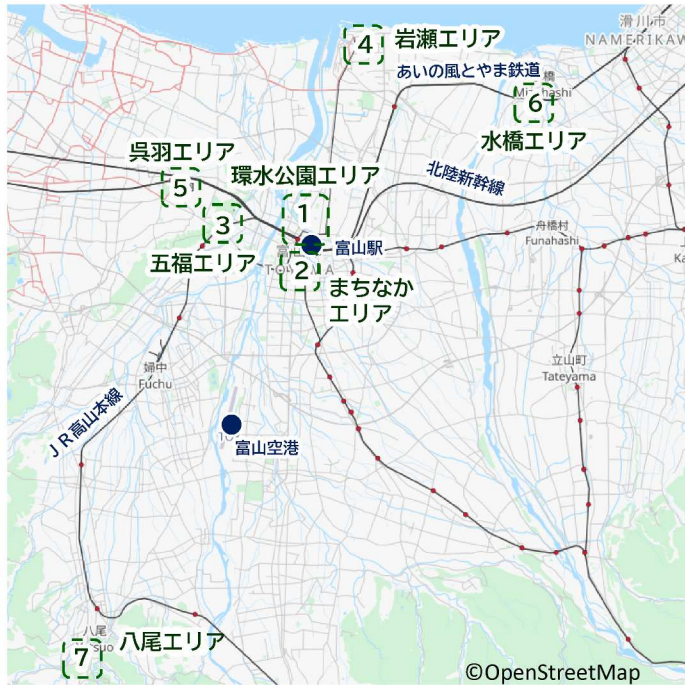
4 岩瀬エリア

滑川市
NAMERIKAWA

あいの風とやま鉄道

Mizuhashi

6 水橋エリア

呉羽エリア

環水公園エリア

5

1

北陸新幹線

3

富山駅

舟橋村
Funahashi

五福エリア

2

まちなかエリア

立山町
Tateyama

婦中
Fuchu

ＪＲ高山本線

富山空港

八尾
Yatsuo

7 八尾エリア

©OpenStreetMap